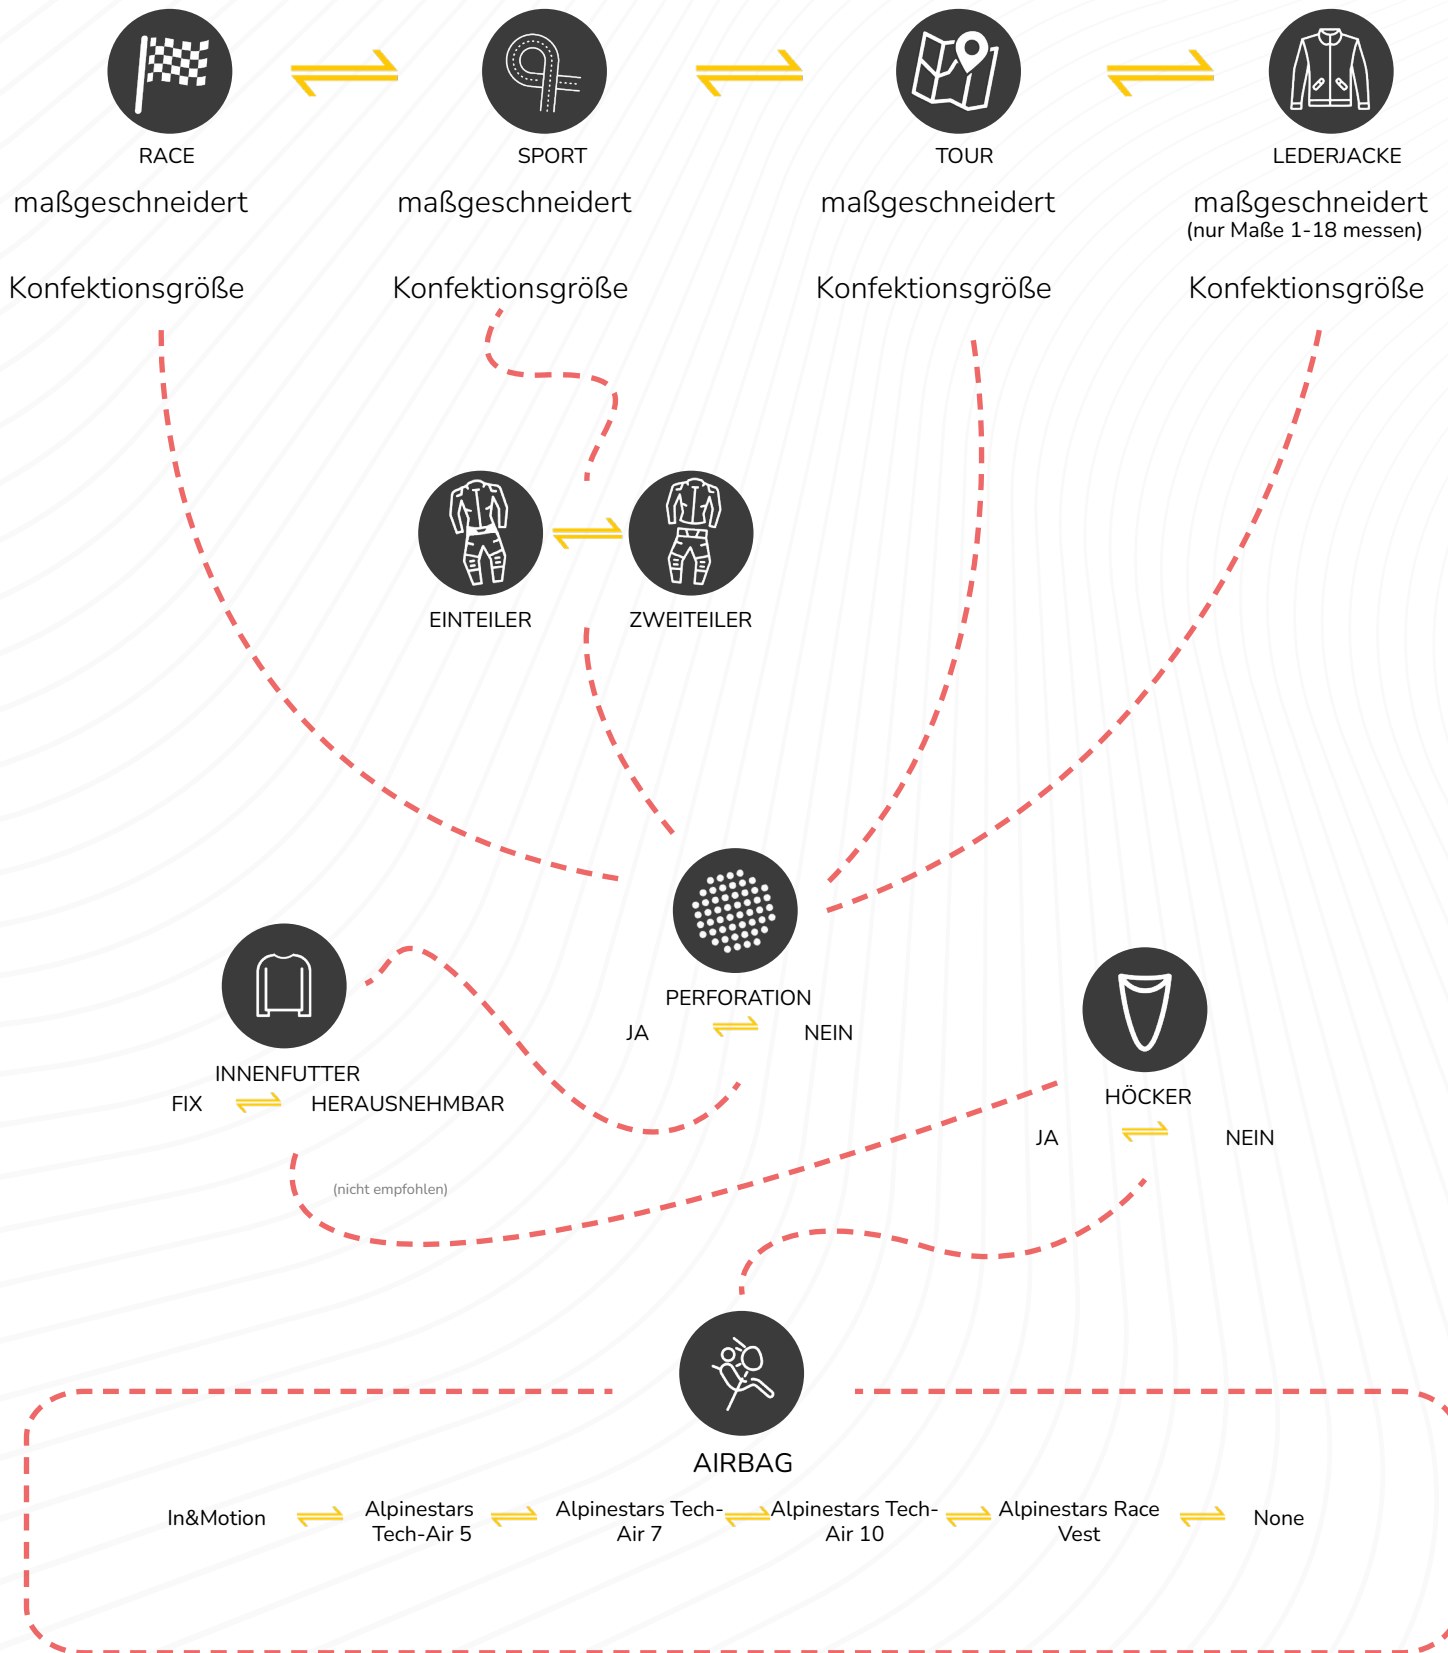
RACE

maßgeschneidert

Konfektionsgröße

SPORT

maßgeschneidert

Konfektionsgröße

TOUR

maßgeschneidert

Konfektionsgröße

LEDERJACKE

maßgeschneidert
(nur Maße 1-18 messen)

Konfektionsgröße

EINTEILER

ZWEITEILER

PERFORATION
JA NEIN

INNENFUTTER
FIX HERAUSNEHMBAR

(nicht empfohlen)

HÖCKER
JA NEIN

AIRBAG

In&Motion

Alpinestars Tech-Air 5

Alpinestars Tech-Air 7

Alpinestars Tech-Air 10

Alpinestars Race Vest

None